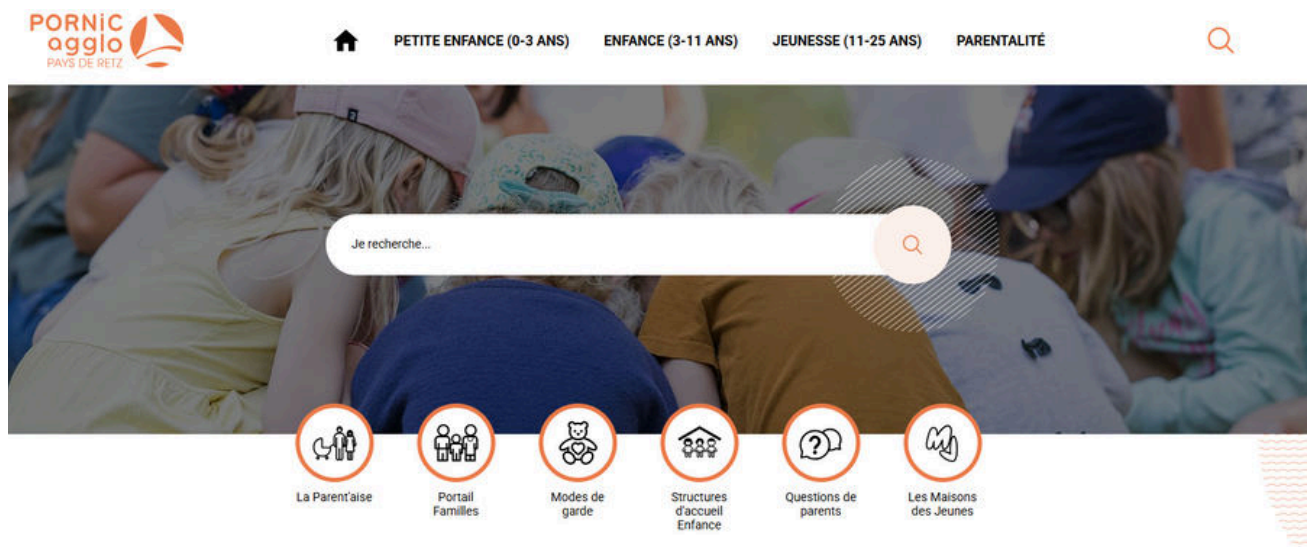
PORNIC agglo PAYS DE RETZ

PETITE ENFANCE (0-3 ANS) ENFANCE (3-11 ANS) JEUNESSE (11-25 ANS) PARENTALITÉ

Je recherche...

La Parent'aise

Portail Familles

Modes de garde

Structures d'accueil Enfance

Questions de parents

Les Maisons des Jeunes